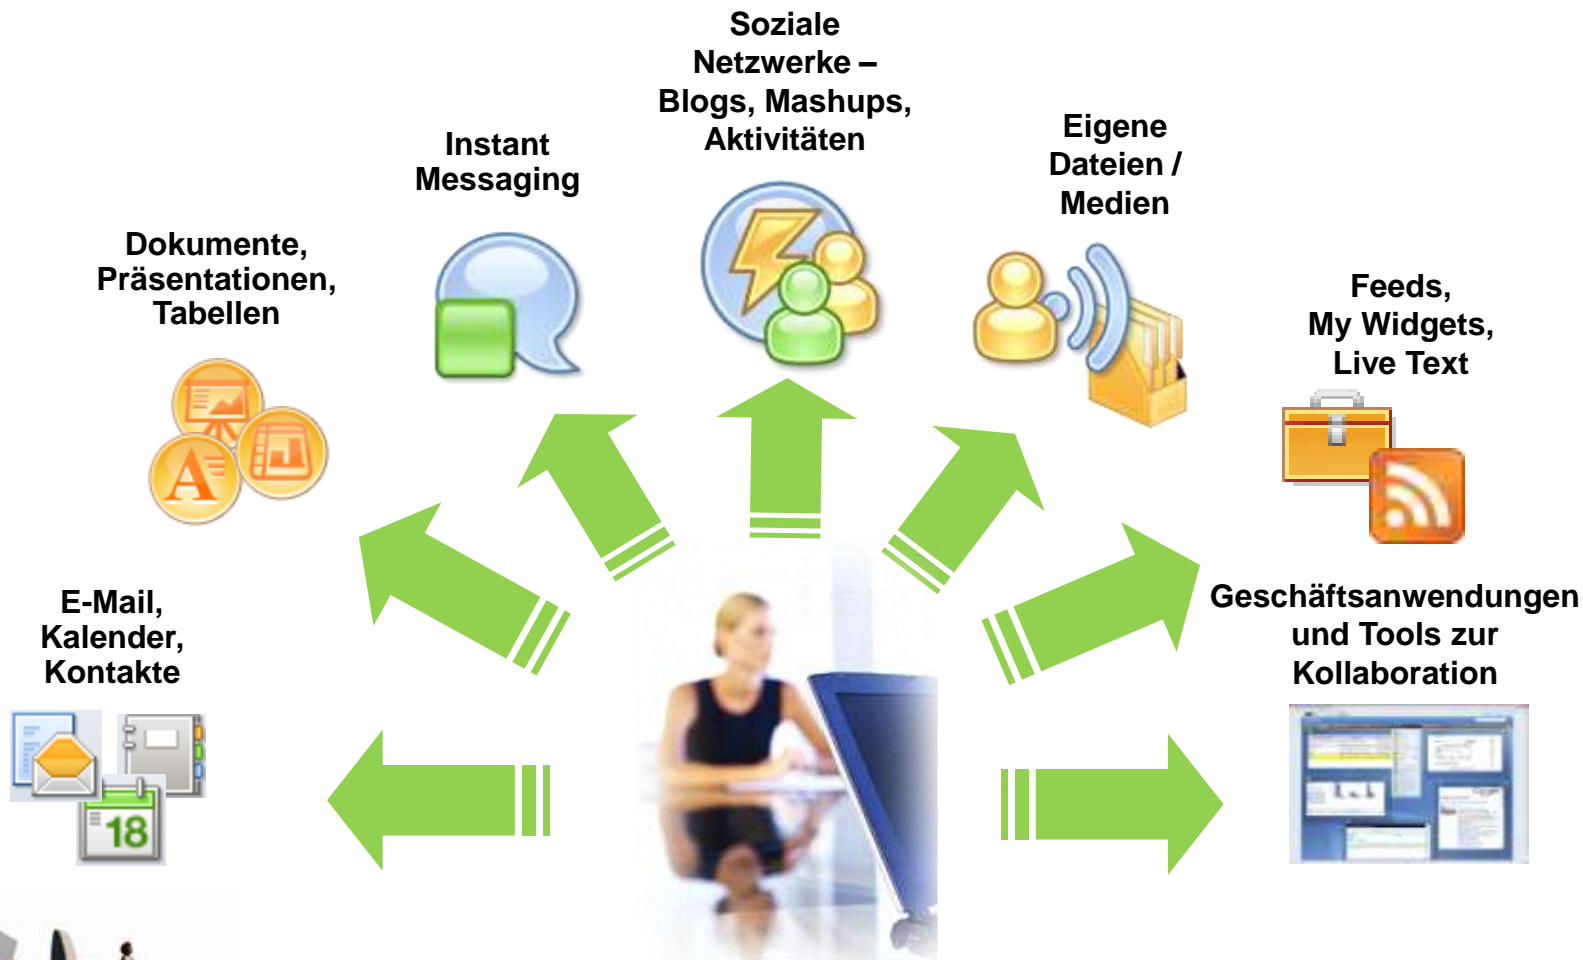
Soziale Netzwerke – Blogs, Mashups, Aktivitäten

Instant Messaging

Eigene Dateien / Medien

Dokumente, Präsentationen, Tabellen

Feeds, My Widgets, Live Text

E-Mail, Kalender, Kontakte

18

Geschäftsanwendungen und Tools zur Kollaboration